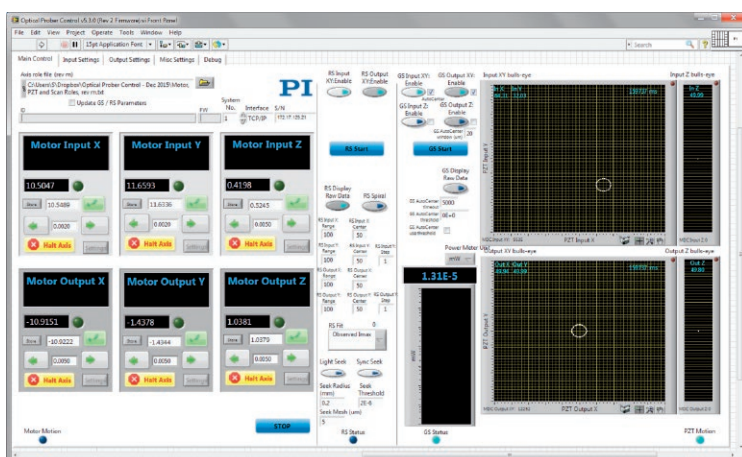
Optical Prober Control v5.3.0 (Rev 2 Firmware).vi Front Panel

File Edit View Project Operate Tools Window Help

15pt Application Font

Search

Main Control | Input Settings | Output Settings | Misc Settings | Debug

Axis role file (rev m)

C:\Users\D.Dragotsis\Optical Prober Control - Dec 2015\Motor, PZT and Scan Roles, rev m.txt

Update GS / RS Parameters

ID

FW

System No. 1

Interface TCP/IP

S/N

PI

Motor Input X

10.5047

10.5469

0.0020

Halt Axis

Motor Input Y

11.6593

11.6336

0.0020

Halt Axis

Motor Input Z

0.4198

0.5245

0.0050

Halt Axis

Motor Output X

-10.9151

-10.9222

0.0050

Halt Axis

Motor Output Y

-1.4378

-1.4344

0.0050

Halt Axis

Motor Output Z

1.0381

1.0379

0.0050

Halt Axis

Motor Motion

STOP

RS Input XY:Enable

RS Output XY:Enable

RS Start

RS Display Raw Data

RS Spiral

RS Input X: Range 100

RS Input X: Center 50

RS Input Y: Range 100

RS Input Y: Center 50

RS Input X: Step 1

RS Output X: Range 100

RS Output X: Center 50

RS Output Y: Range 100

RS Output Y: Center 50

RS Output X: Step 1

RS Fit 0

Observed Imax

Light Seek

Sync Seek

Seek Radius (mm) 0.2

Seek Threshold 2E-6

Seek Mesh (um) 5

RS Status

GS Input XY: Enable

GS Output XY: Enable

GS Input Z: Enable

GS Output Z: Enable

AutoCenter

GS AutoCenter window (um) 20

GS Start

GS Display Raw Data

GS AutoCenter timeout 5000

GS AutoCenter threshold 6E-0

GS AutoCenter use threshold

Power Meter Up

mW

1.31E-5

mW

GS Status

Input XY bulls-eye

PZT Input X

PZT Input Y

Output XY bulls-eye

Out X Out Y

PZT Output X

PZT Output Y

Input Z bulls-eye

In Z

Output Z bulls-eye

Out Z

PZT Motion